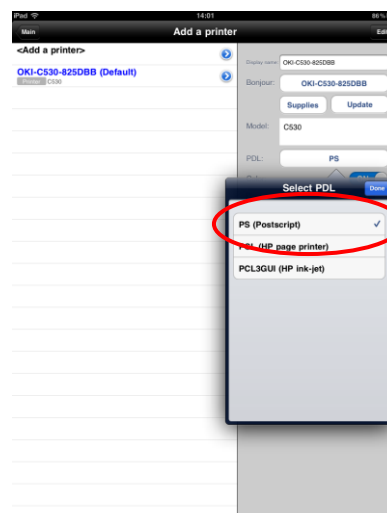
iPad
14:01
86%
Main
Add a printer
Edi
<Add a printer>
OKI-C530-825DBB (Default)
Bonjour C530
Display name: OKI-C530-825DBB
Bonjour:
OKI-C530-825DBB
Supplies
Update
Model:
C530
PDL:
PS
Select PDL
Done
PS (Postscript)
✓
PCL (HP page printer)
PCL3GUI (HP ink-jet)